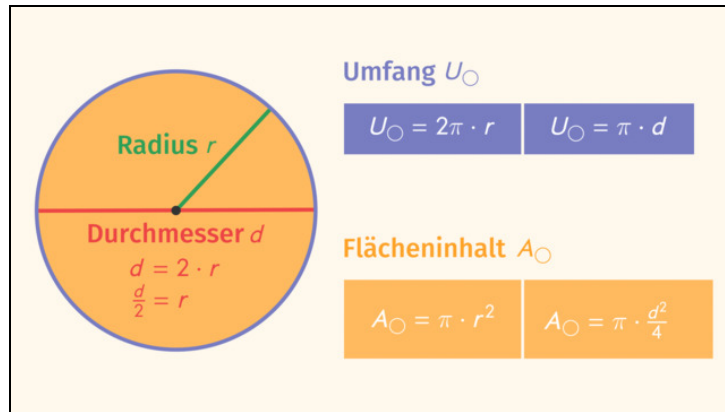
Radius $r$

Durchmesser $d$

$d = 2 \cdot r$

$\frac{d}{2} = r$

Umfang $U_{\bigcirc}$

| $U_{\bigcirc} = 2\pi \cdot r$ | $U_{\bigcirc} = \pi \cdot d$ |
|---|---|

Flächeninhalt $A_{\bigcirc}$

| $A_{\bigcirc} = \pi \cdot r^2$ | $A_{\bigcirc} = \pi \cdot \frac{d^2}{4}$ |
|---|---|